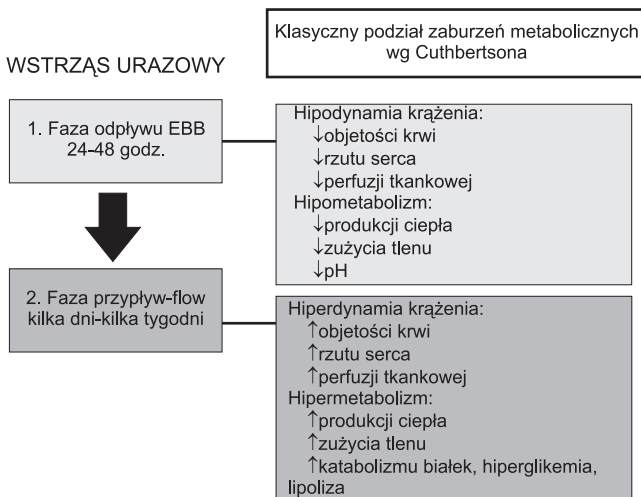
Klasyczny podział zaburzeń metabolicznych wg Cuthbertsona

WSTRZĄS URAZOWY

1. Faza odpływu EBB 24-48 godz.

Hipodynamia krążenia:
↓objętości krwi
↓rzutu serca
↓perfuzji tkankowej
Hipometabolizm:
↓produkcji ciepła
↓zużycia tlenu
↓pH

2. Faza przypływ-flow kilka dni-kilka tygodni

Hiperdynamia krążenia:
↑objętości krwi
↑rzutu serca
↑perfuzji tkankowej
Hipermetabolizm:
↑produkcji ciepła
↑zużycia tlenu
↑katabolizmu białek, hiperglikemia, lipoliza